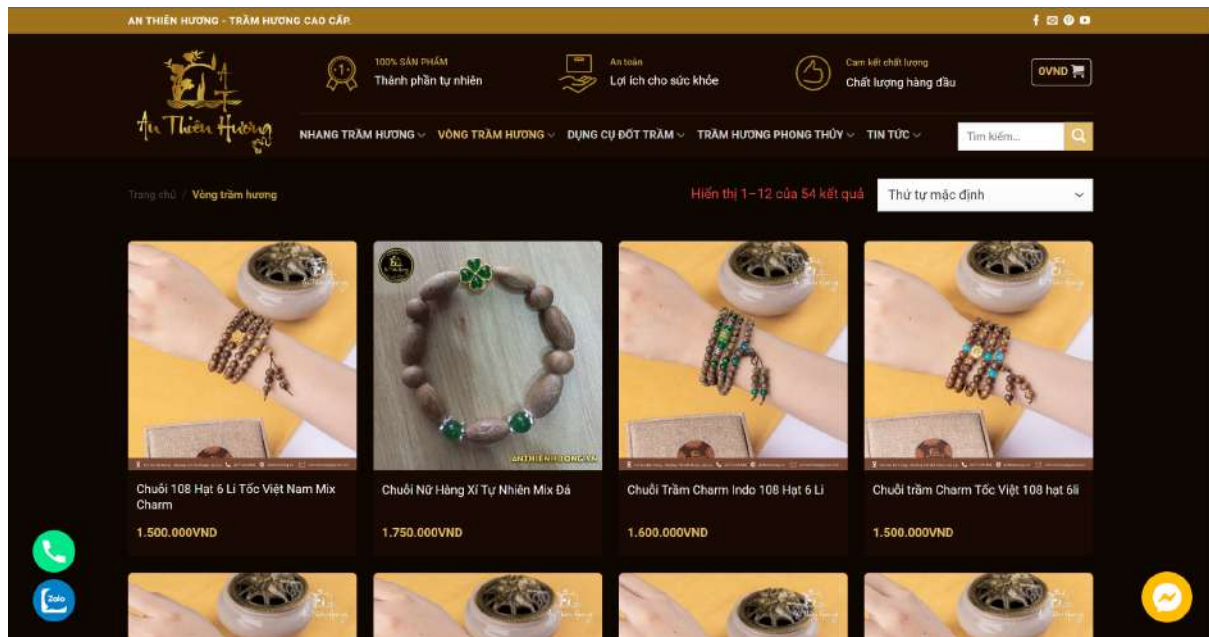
AN THIÊN HƯƠNG - TRẦM HƯƠNG CAO CẤP.

An Thiên Hương

100% SẢN PHẨM
Thành phần tự nhiên

An toàn
Lợi ích cho sức khỏe

Cam kết chất lượng
Chất lượng hàng đầu

0VND

NHANG TRẦM HƯƠNG VÒNG TRẦM HƯƠNG DỤNG CỤ ĐỐT TRẦM TRẦM HƯƠNG PHONG THỦY TIN TỨC

Tìm kiếm...

Trang chủ / Vòng trầm hương

Hiển thị 1–12 của 54 kết quả

Thứ tự mặc định

ANTHIENHUONG.VN

Chuỗi 108 Hạt 6 Li Tốc Việt Nam Mix Charm
1.500.000VND

Chuỗi Nữ Hàng Xí Tự Nhiên Mix Đá
1.750.000VND

Chuỗi Trầm Charm Indo 108 Hạt 6 Li
1.600.000VND

Chuỗi trầm Charm Tốc Việt 108 hạt 6li
1.500.000VND

Zalo